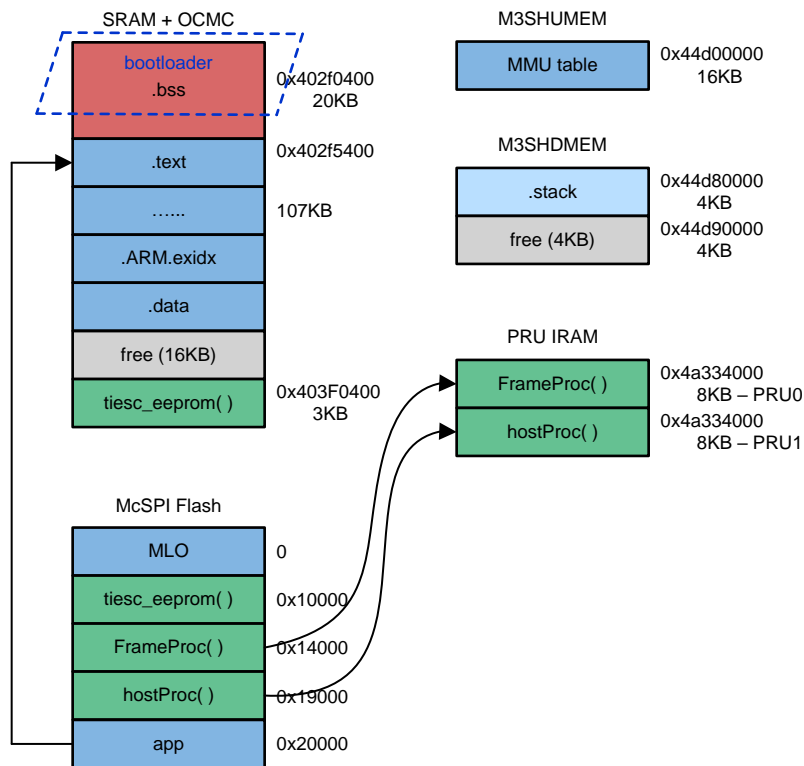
SRAM + OCMC

bootloader
.bss

0x402f0400
20KB

.text

0x402f5400

…...

107KB

.ARM.exidx

.data

free (16KB)

tiesc_eeprom( )

0x403F0400
3KB

M3SHUMEM

MMU table

0x44d00000
16KB

M3SHDMEM

.stack

0x44d80000
4KB

free (4KB)

0x44d90000
4KB

PRU IRAM

FrameProc( )

0x4a334000
8KB – PRU0

hostProc( )

0x4a334000
8KB – PRU1

McSPI Flash

MLO

0

tiesc_eeprom( )

0x10000

FrameProc( )

0x14000

hostProc( )

0x19000

app

0x20000